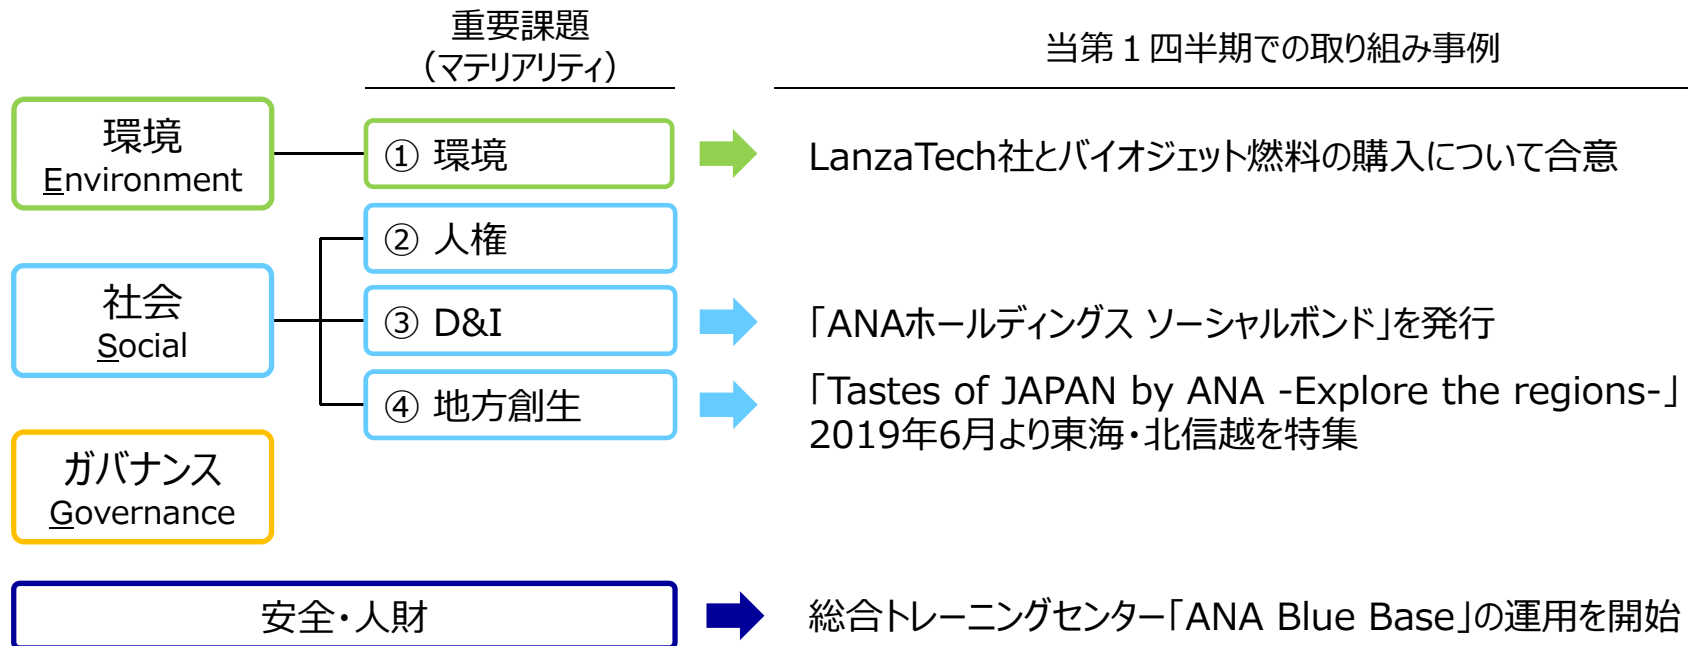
重要課題
（マテリアリティ）

当第１四半期での取り組み事例

環境
Environment

① 環境

LanzaTech社とバイオジェット燃料の購入について合意

② 人権

社会
Social

③ D&I

「ANAホールディングス ソーシャルボンド」を発行

④ 地方創生

「Tastes of JAPAN by ANA -Explore the regions-」
2019年6月より東海・北信越を特集

ガバナンス
Governance

安全・人財

総合トレーニングセンター「ANA Blue Base」の運用を開始